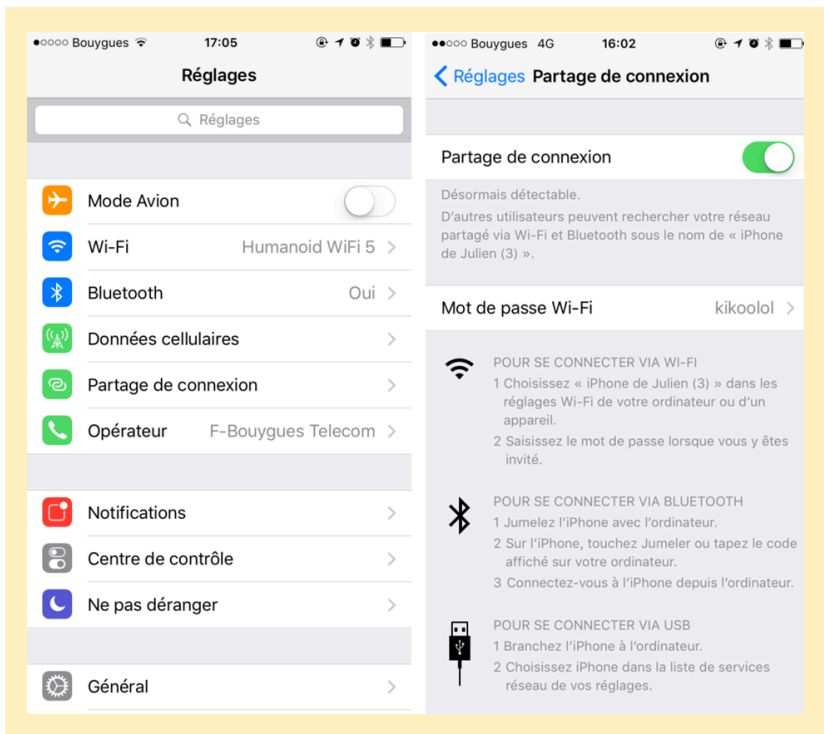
●○○○○ Bouygues 17:05

Réglages

Réglages

Mode Avion

Wi-Fi Humanoid WiFi 5

Bluetooth Oui

Données cellulaires

Partage de connexion

Opérateur F-Bouygues Telecom

Notifications

Centre de contrôle

Ne pas déranger

Général

●●○○○ Bouygues 4G 16:02

Réglages Partage de connexion

Partage de connexion

Désormais détectable.
D'autres utilisateurs peuvent rechercher votre réseau partagé via Wi-Fi et Bluetooth sous le nom de « iPhone de Julien (3) ».

Mot de passe Wi-Fi kikoolol

POUR SE CONNECTER VIA WI-FI
1 Choisissez « iPhone de Julien (3) » dans les réglages Wi-Fi de votre ordinateur ou d'un appareil.
2 Saisissez le mot de passe lorsque vous y êtes invité.

POUR SE CONNECTER VIA BLUETOOTH
1 Jumelez l'iPhone avec l'ordinateur.
2 Sur l'iPhone, touchez Jumeler ou tapez le code affiché sur votre ordinateur.
3 Connectez-vous à l'iPhone depuis l'ordinateur.

POUR SE CONNECTER VIA USB
1 Branchez l'iPhone à l'ordinateur.
2 Choisissez iPhone dans la liste de services réseau de vos réglages.